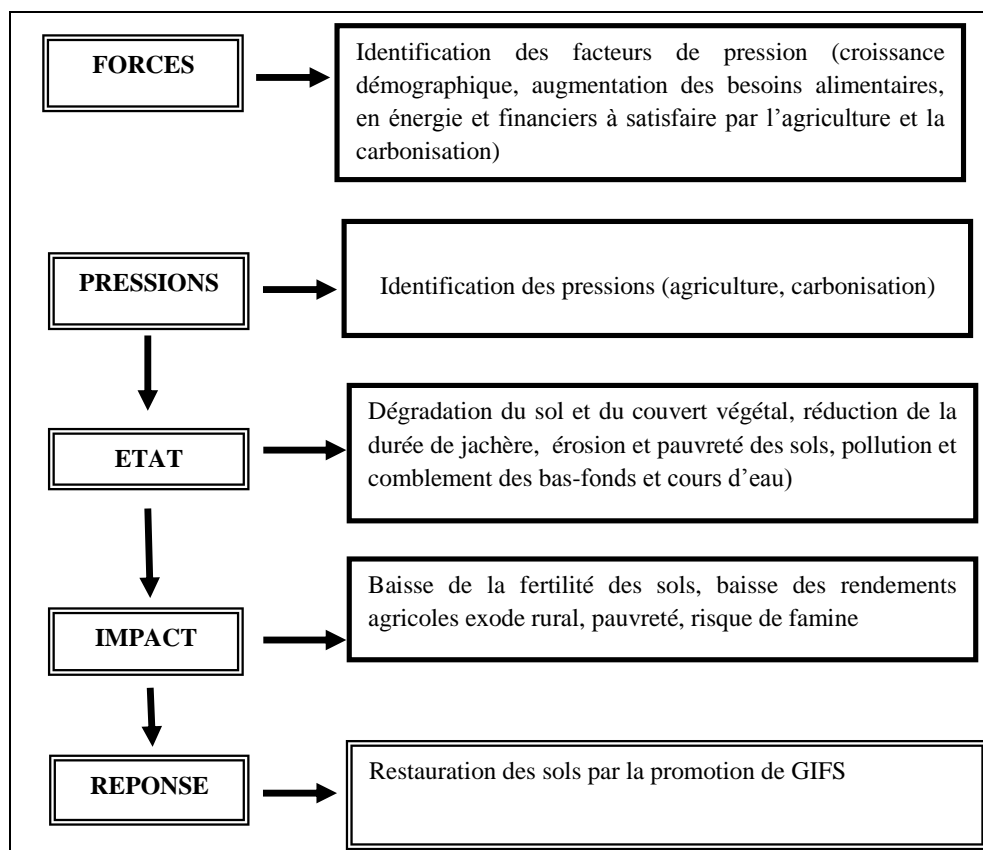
FORCES

Identification des facteurs de pression (croissance démographique, augmentation des besoins alimentaires, en énergie et financiers à satisfaire par l'agriculture et la carbonisation)

PRESSIONS

Identification des pressions (agriculture, carbonisation)

ETAT

Dégradation du sol et du couvert végétal, réduction de la durée de jachère, érosion et pauvreté des sols, pollution et comblement des bas-fonds et cours d'eau)

IMPACT

Baisse de la fertilité des sols, baisse des rendements agricoles exode rural, pauvreté, risque de famine

REPONSE

Restauration des sols par la promotion de GIFS